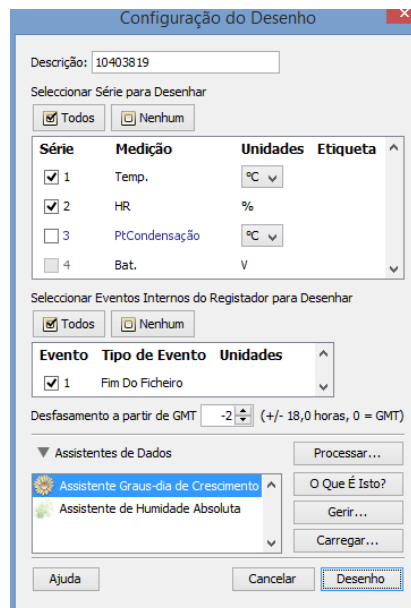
Configuração do Desenho

Descrição: 10403819

Seleccionar Série para Desenhar

Todos | Nenhum

| Série | Medição | Unidades | Etiqueta |
|---|---|---|---|
| 1 | Temp. | °C | |
| 2 | HR | % | |
| 3 | PtCondensação | °C | |
| 4 | Bat. | V | |

Seleccionar Eventos Internos do Registador para Desenhar

Todos | Nenhum

| Evento | Tipo de Evento | Unidades |
|---|---|---|
| 1 | Fim Do Ficheiro | |

Desfasamento a partir de GMT -2 (+/- 18,0 horas, 0 = GMT)

Assistentes de Dados

Processar...

Assistente Graus-dia de Crescimento

O Que É Isto?

Assistente de Humidade Absoluta

Gerir...

Carregar...

Ajuda

Cancelar

Desenho